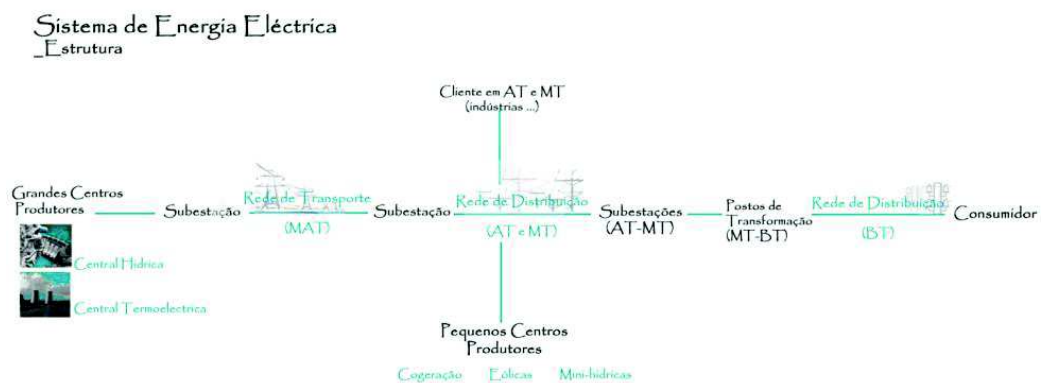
Sistema de Energia Eléctrica
_Estrutura

Cliente em AT e MT
(indústrias ...)

Grandes Centros Produtores

Subestação

Rede de Transporte
(MAT)

Subestação

Rede de Distribuição
(AT e MT)

Subestações
(AT-MT)

Postos de Transformação
(MT-BT)

Rede de Distribuição
(BT)

Consumidor

Central Hídrica

Central Termoelectrica

Pequenos Centros Produtores

Cogeração Eólicas Mini-hídricas